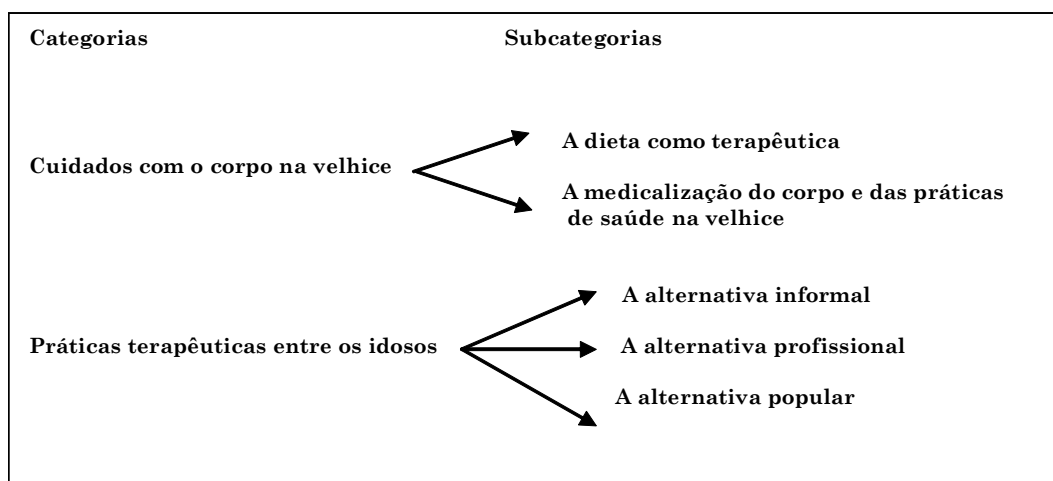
Categorias

Subcategorias

Cuidados com o corpo na velhice

A dieta como terapêutica

A medicalização do corpo e das práticas de saúde na velhice

Práticas terapêuticas entre os idosos

A alternativa informal

A alternativa profissional

A alternativa popular